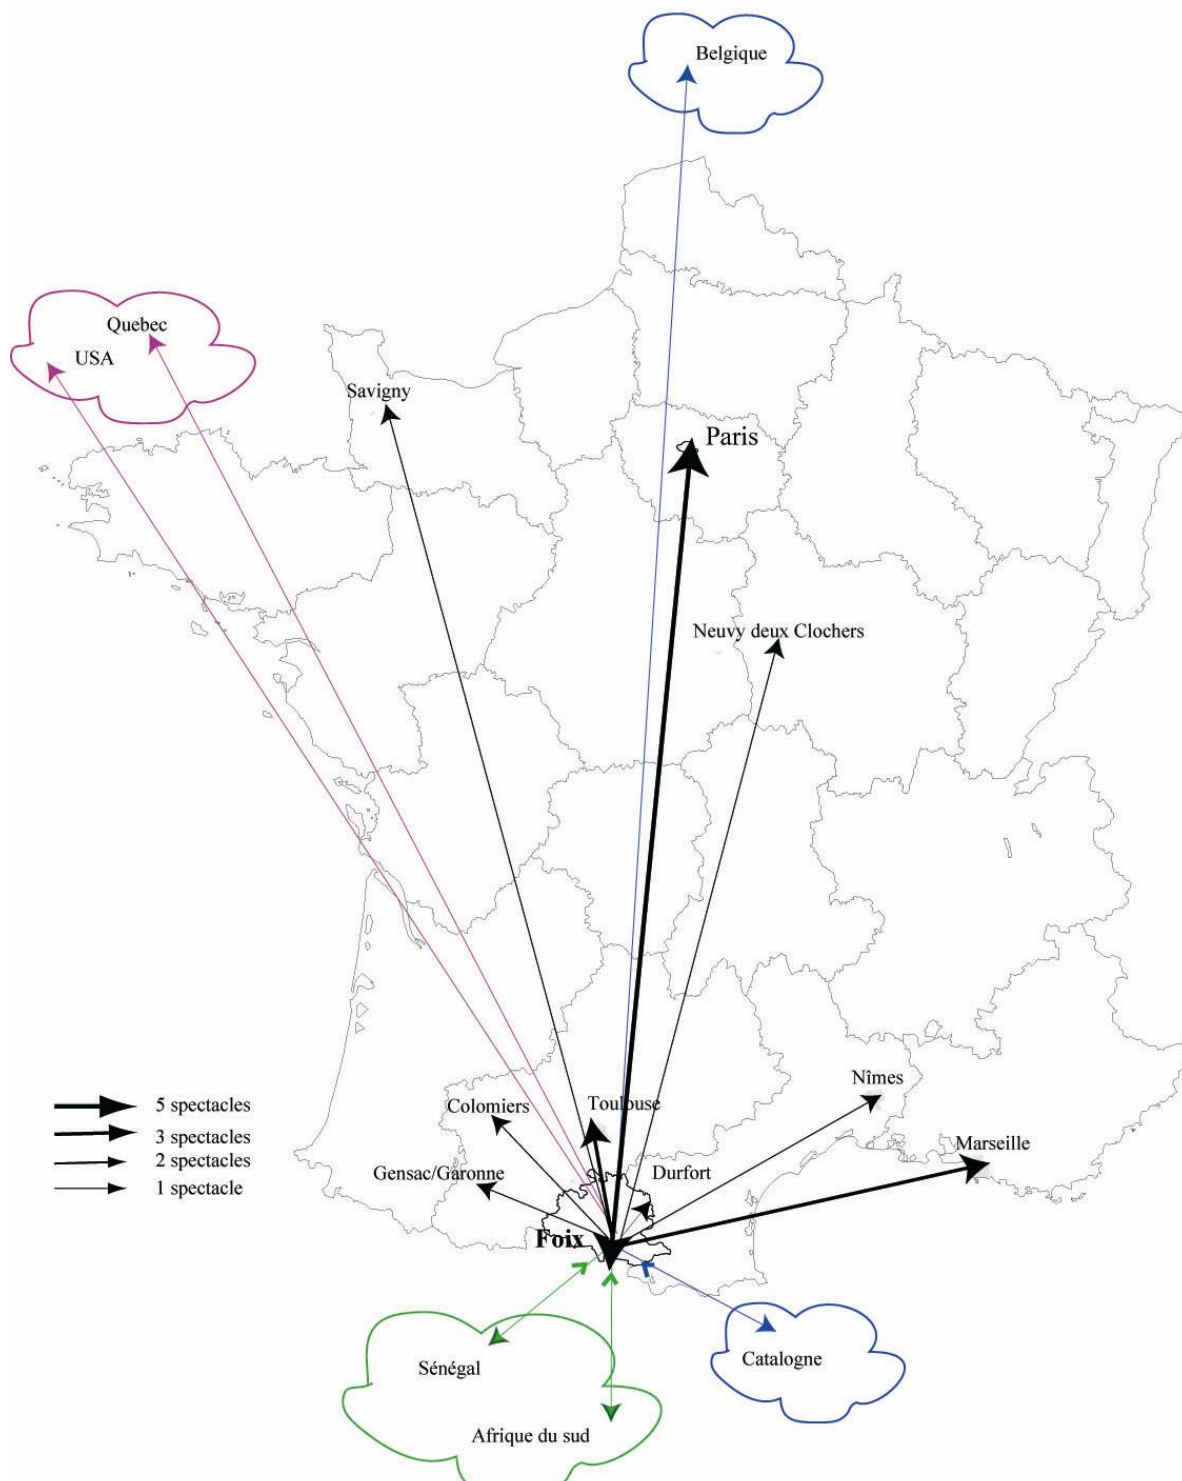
Belgique

Quebec

USA

Savigny

Paris

Neuvy deux Clochers

Nîmes

Marseille

Colomiers

Toulouse

Durfort

Gensac/Garonne

Foix

5 spectacles
3 spectacles
2 spectacles
1 spectacle

Sénégal

Afrique du sud

Catalogne